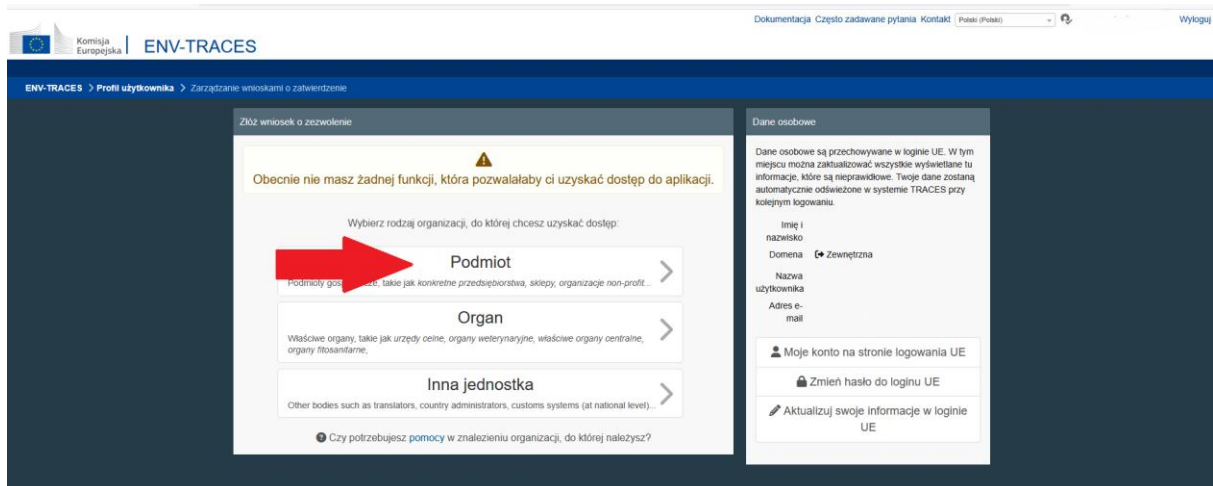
Komisja Europejska ENV-TRACES

Dokumentacja Często zadawane pytania Kontakt Polski (Polski) Wyloguj

ENV-TRACES > Profil użytkownika > Zarządzanie wnioskami o zatwierdzenie

Złóż wniosek o zezwolenie

Obecnie nie masz żadnej funkcji, która pozwalałaby ci uzyskać dostęp do aplikacji.

Wybierz rodzaj organizacji, do której chcesz uzyskać dostęp:

Podmiot
Podmioty gos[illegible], takie jak konkretne przedsiębiorstwa, sklepy, organizacje non-profit...

Organ
Właściwe organy, takie jak urzędy celne, organy weterynaryjne, właściwe organy centralne, organy fitosanitarne,

Inna jednostka
Other bodies such as translators, country administrators, customs systems (at national level)...

Czy potrzebujesz pomocy w znalezieniu organizacji, do której należysz?

Dane osobowe

Dane osobowe są przechowywane w loginie UE. W tym miejscu można zaktualizować wszystkie wyświetlane tu informacje, które są nieprawidłowe. Twoje dane zostaną automatycznie odświeżone w systemie TRACES przy kolejnym logowaniu.

Imię i nazwisko

Domena Zewnętrzna

Nazwa użytkownika

Adres e-mail

Moje konto na stronie logowania UE

Zmień hasło do loginu UE

Aktualizuj swoje informacje w loginie UE